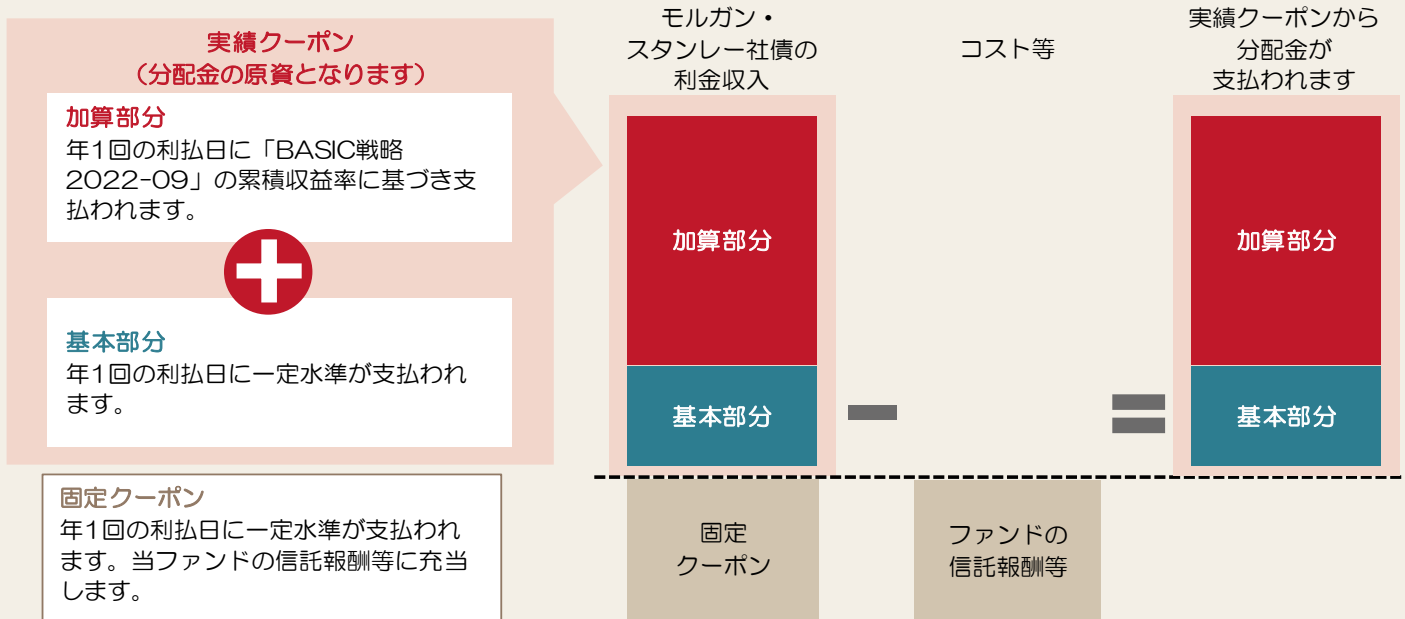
実績クーポン
（分配金の原資となります）

加算部分
年1回の利払日に「BASIC戦略2022-09」の累積収益率に基づき支払われます。

基本部分
年1回の利払日に一定水準が支払われます。

固定クーポン
年1回の利払日に一定水準が支払われます。当ファンドの信託報酬等に充当します。

モルガン・スタンレー社債の利金収入

加算部分

基本部分

固定クーポン

コスト等

ファンドの信託報酬等

実績クーポンから分配金が支払われます

加算部分

基本部分